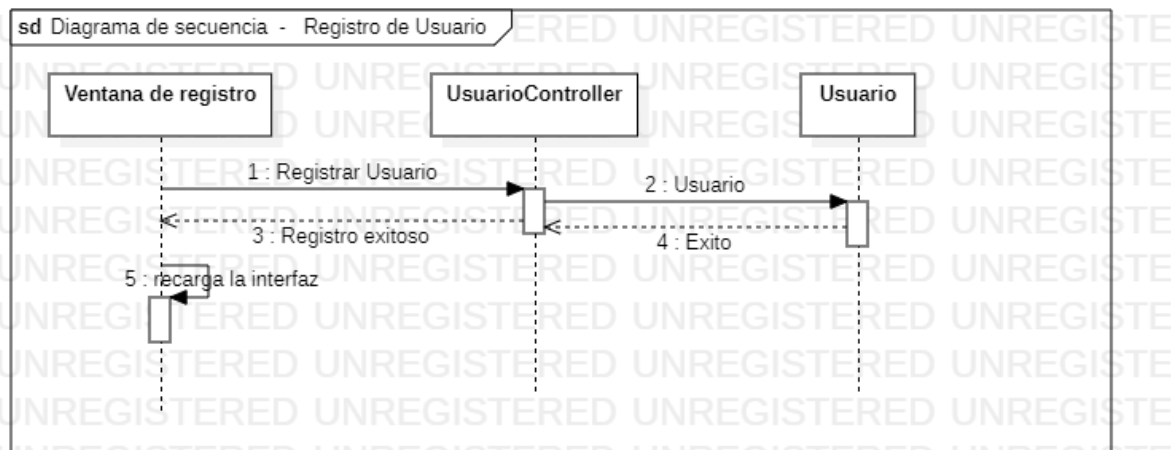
sd Diagrama de secuencia - Registro de Usuario

Ventana de registro

UsuarioController

Usuario

1 : Registrar Usuario

2 : Usuario

3 : Registro exitoso

4 : Exito

5 : recarga la interfaz

UNREGISTERED UNREGISTERED UNREGISTERED UNREGISTERED